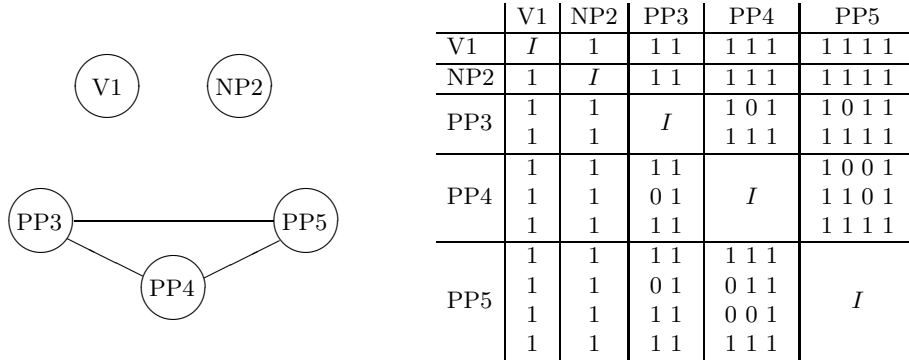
V1 NP2

PP3 PP5

PP4

| | V1 | NP2 | PP3 | PP4 | PP5 |
|---|---|---|---|---|---|
| V1 | $I$ | 1 | 1 1 | 1 1 1 | 1 1 1 1 |
| NP2 | 1 | $I$ | 1 1 | 1 1 1 | 1 1 1 1 |
| PP3 | 1<br>1 | 1<br>1 | $I$ | 1 0 1<br>1 1 1 | 1 0 1 1<br>1 1 1 1 |
| PP4 | 1<br>1<br>1 | 1<br>1<br>1 | 1 1<br>0 1<br>1 1 | $I$ | 1 0 0 1<br>1 1 0 1<br>1 1 1 1 |
| PP5 | 1<br>1<br>1<br>1 | 1<br>1<br>1<br>1 | 1 1<br>0 1<br>1 1<br>1 1 | 1 1 1<br>0 1 1<br>0 0 1<br>1 1 1 | $I$ |